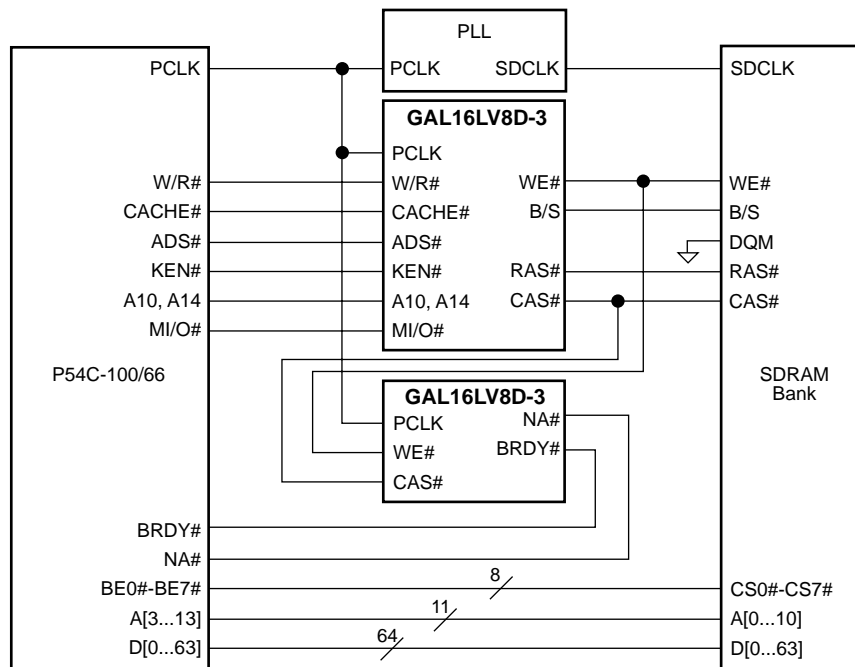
PLL
PCLK
PCLK
SDCLK
SDCLK
GAL16LV8D-3
PCLK
W/R#
W/R#
WE#
WE#
CACHE#
CACHE#
B/S
B/S
ADS#
ADS#
DQM
KEN#
KEN#
RAS#
RAS#
A10, A14
A10, A14
CAS#
CAS#
MI/O#
MI/O#
P54C-100/66
SDRAM Bank
GAL16LV8D-3
PCLK
NA#
WE#
BRDY#
CAS#
BRDY#
NA#
BE0#-BE7#
8
CS0#-CS7#
A[3...13]
11
A[0...10]
D[0...63]
64
D[0...63]